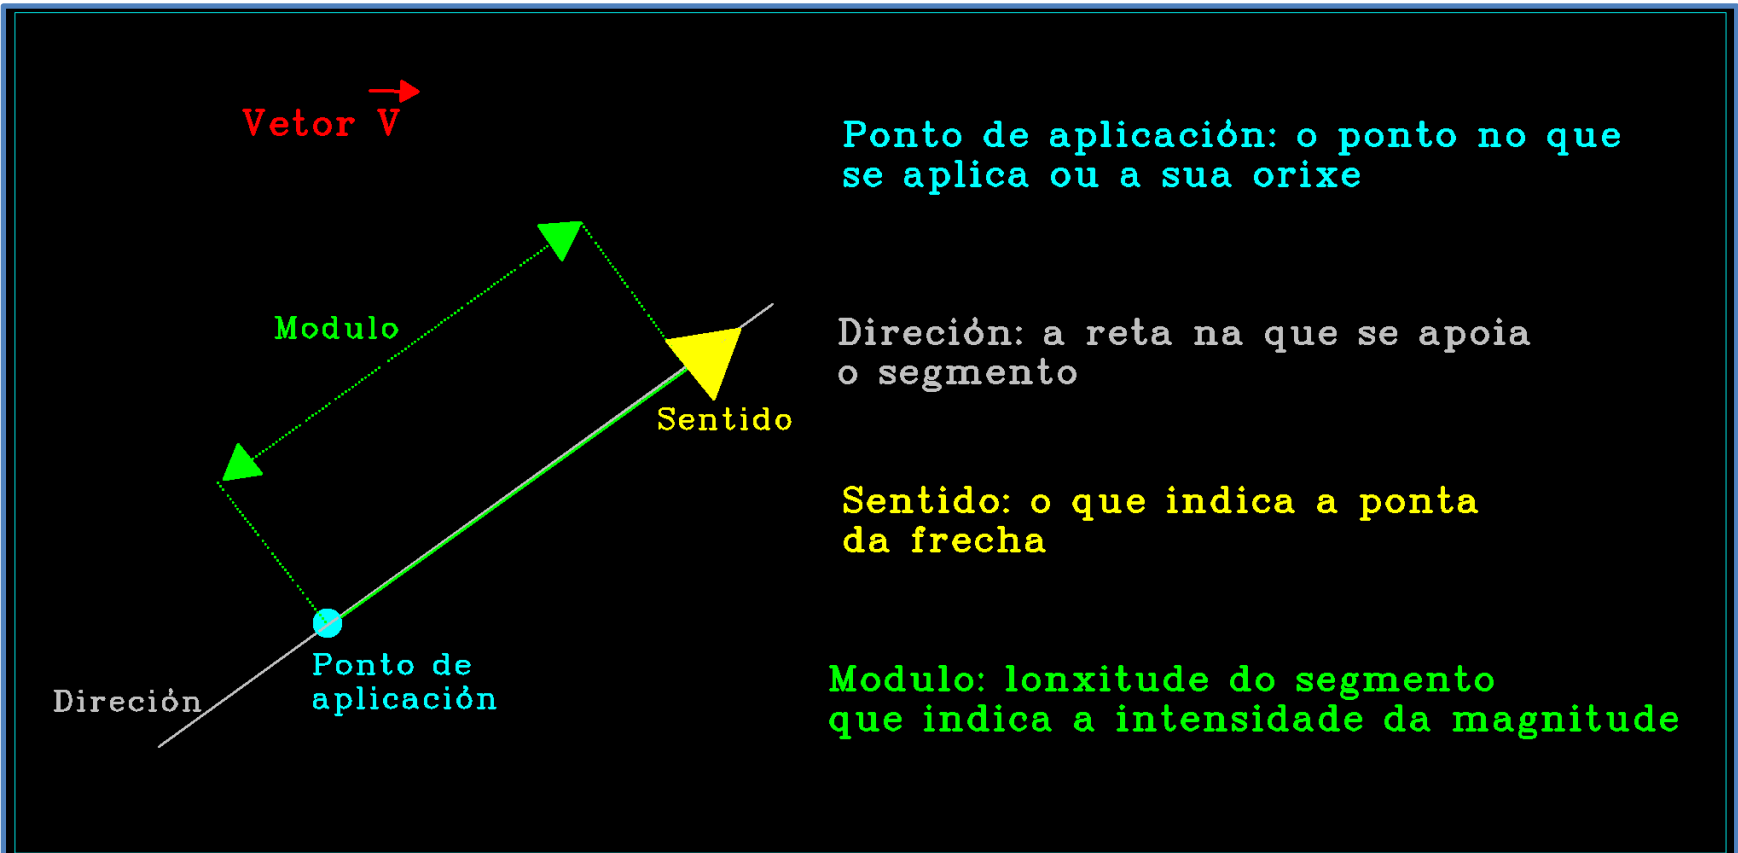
Vetor $\vec{V}$

Ponto de aplicación: o ponto no que se aplica ou a sua orixe

Modulo

Sentido

Direción: a reta na que se apoia o segmento

Sentido: o que indica a ponta da frecha

Ponto de aplicación

Direción

Modulo: lonxitude do segmento que indica a intensidade da magnitude